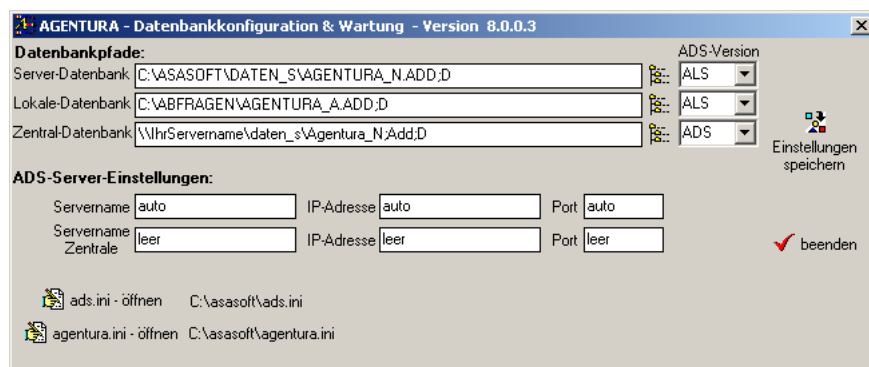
AGENTURA - Datenbankkonfiguration & Wartung - Version 8.0.0.3

Datenbankpfade:

ADS-Version

Server-Datenbank C:\ASASOFT\DATEN_S\AGENTURA_N.ADD;D ALS

Lokale-Datenbank C:\ABFRAGEN\AGENTURA_A.ADD;D ALS

Zentral-Datenbank \\IhrServername\daten_s\Agentura_N;Add;D ADS

Einstellungen speichern

ADS-Server-Einstellungen:

Servername auto IP-Adresse auto Port auto

Servername Zentrale leer IP-Adresse leer Port leer

beenden

ads.ini - öffnen C:\asasoft\ads.ini

agentura.ini - öffnen C:\asasoft\agentura.ini